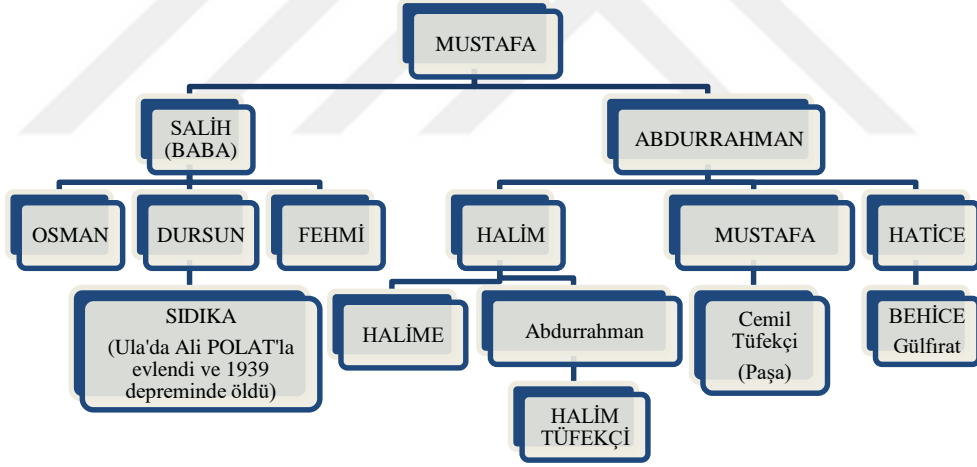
MUSTAFA

SALİH (BABA)

ABDURRAHMAN

OSMAN

DURSUN

FEHMİ

HALİM

MUSTAFA

HATİCE

SIDIKA (Ula'da Ali POLAT'la evlendi ve 1939 depreminde öldü)

HALİME

Abdurrahman

Cemil Tüfekçi (Paşa)

BEHİCE Gülfırat

HALİM TÜFEKÇİ